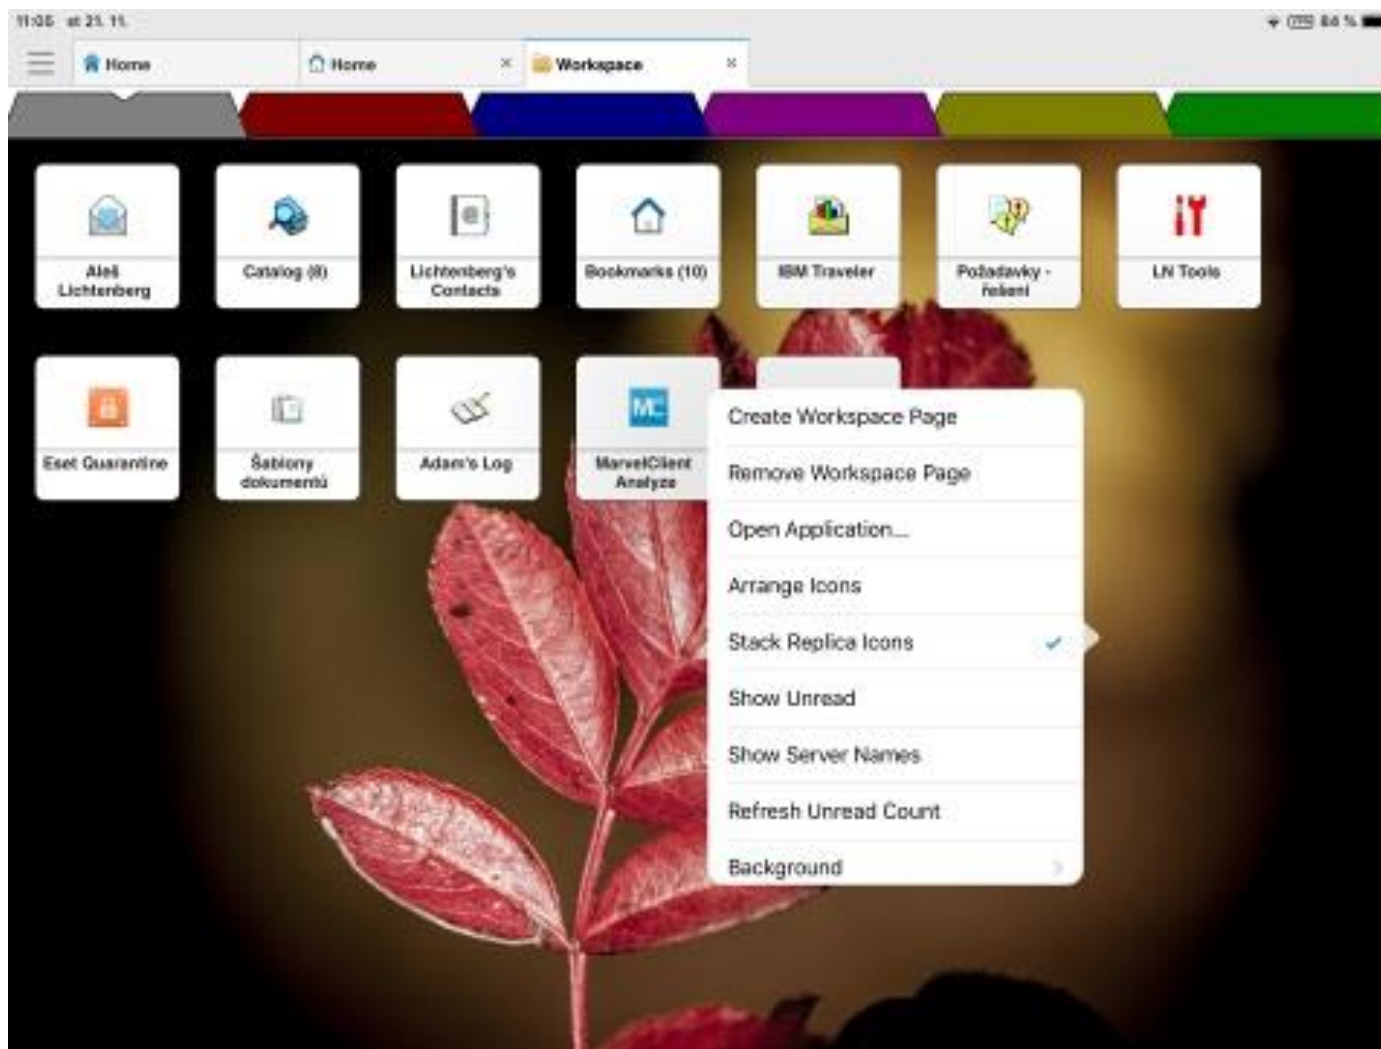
11:05 st 23. 11.

84 %

Home

Home

×

Workspace

×

Aleš Lichtenberg

Catalog (8)

Lichtenberg's Contacts

Bookmarks (10)

IBM Traveler

Požadavky - řešení

LN Tools

Eset Quarantine

Šablony dokumentů

Adam's Log

MC

MarvelClient Analyze

Create Workspace Page

Remove Workspace Page

Open Application...

Arrange Icons

Stack Replica Icons

Show Unread

Show Server Names

Refresh Unread Count

Background